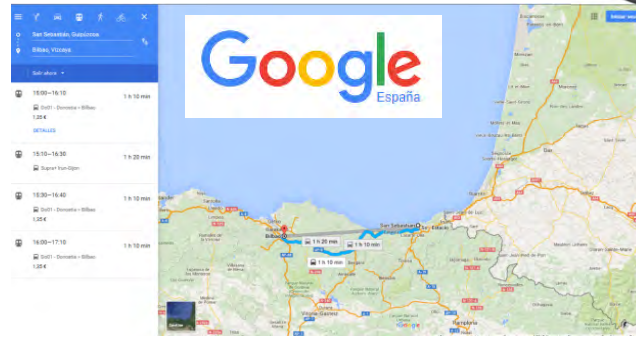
San Sebastián, Guipúzcoa

Bilbao, Vizcaya

Salir ahora

15:00—16:10
1 h 10 min
Ds01 - Donostia • Bilbao
1,25 €
DETALLES

15:10—16:30
1 h 20 min
Supra• Irun-Bilbao

15:30—16:40
1 h 10 min
Ds01 - Donostia • Bilbao
1,25 €

16:00—17:10
1 h 10 min
Ds01 - Donostia • Bilbao
1,25 €

Google
España

1 h 20 min
1 h 10 min
1 h 10 min

Bilbao
San Sebastián
Pamplona
Vitoria-Gasteiz